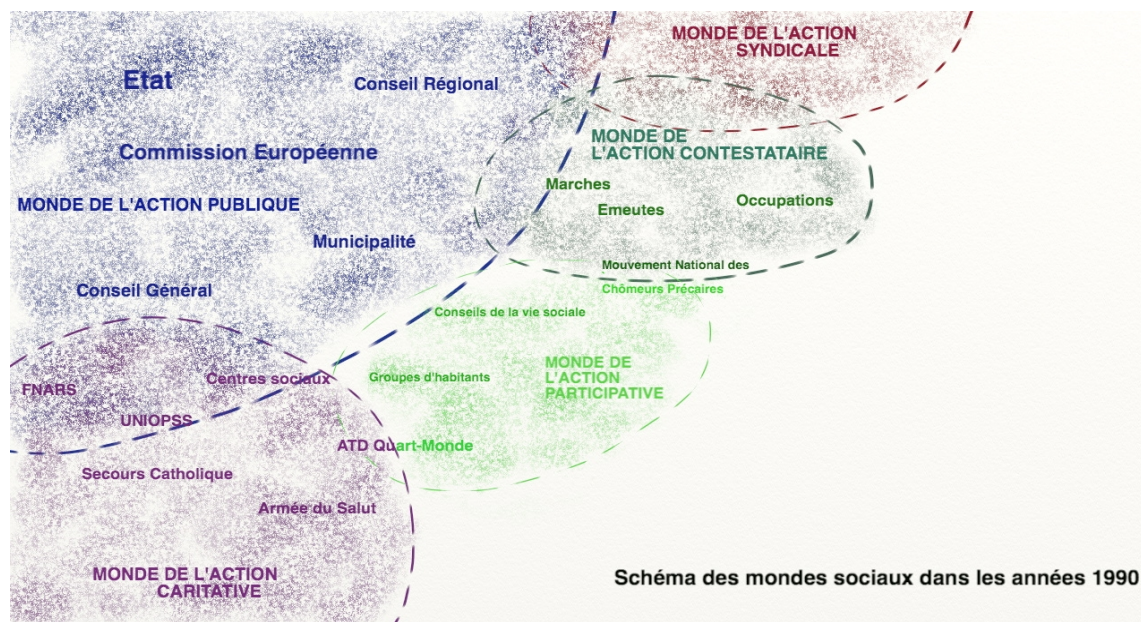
MONDE DE L'ACTION SYNDICALE

Etat

Conseil Régional

MONDE DE L'ACTION CONTESTATAIRE

Commission Européenne

Marches

Emeutes

Occupations

MONDE DE L'ACTION PUBLIQUE

Municipalité

Mouvement National des Chômeurs Précaires

Conseil Général

Conseils de la vie sociale

MONDE DE L'ACTION PARTICIPATIVE

Groupes d'habitants

FNARS

Centres sociaux

UNIOPSS

ATD Quart-Monde

Secours Catholique

Armée du Salut

MONDE DE L'ACTION CARITATIVE

Schéma des mondes sociaux dans les années 1990